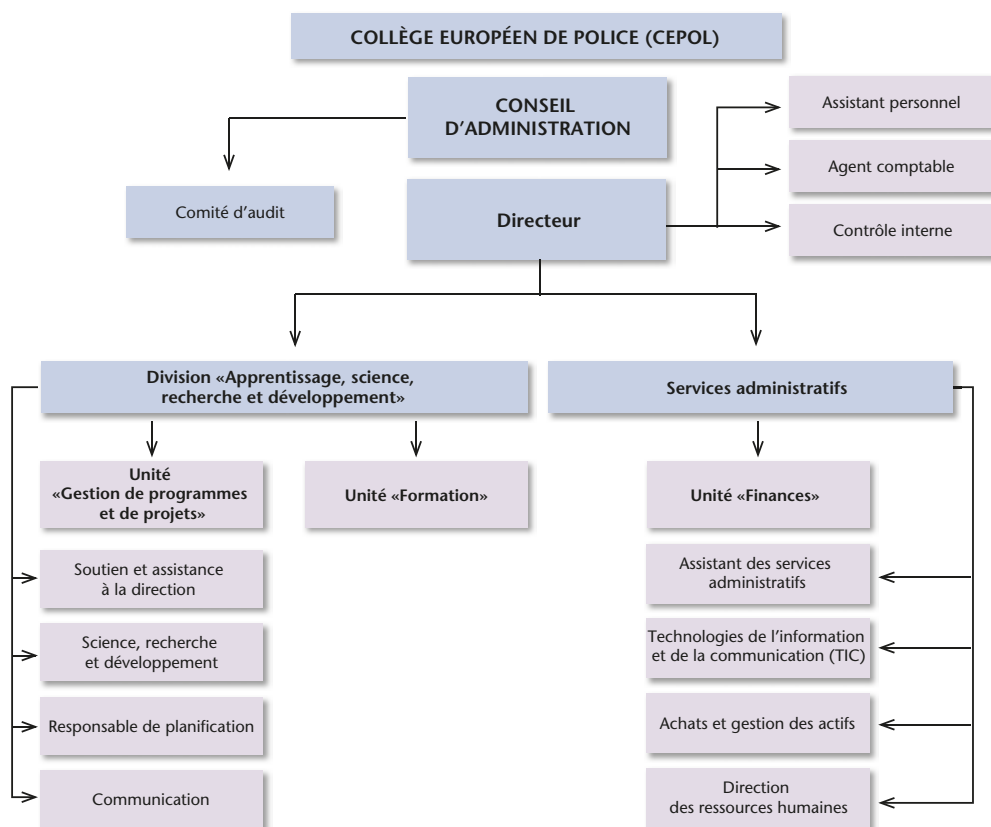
COLLÈGE EUROPÉEN DE POLICE (CEPOL)

CONSEIL D'ADMINISTRATION

Comité d'audit

Directeur

Assistant personnel

Agent comptable

Contrôle interne

Division «Apprentissage, science, recherche et développement»

Services administratifs

Unité «Gestion de programmes et de projets»

Unité «Formation»

Unité «Finances»

Soutien et assistance à la direction

Science, recherche et développement

Responsable de planification

Communication

Assistant des services administratifs

Technologies de l'information et de la communication (TIC)

Achats et gestion des actifs

Direction des ressources humaines